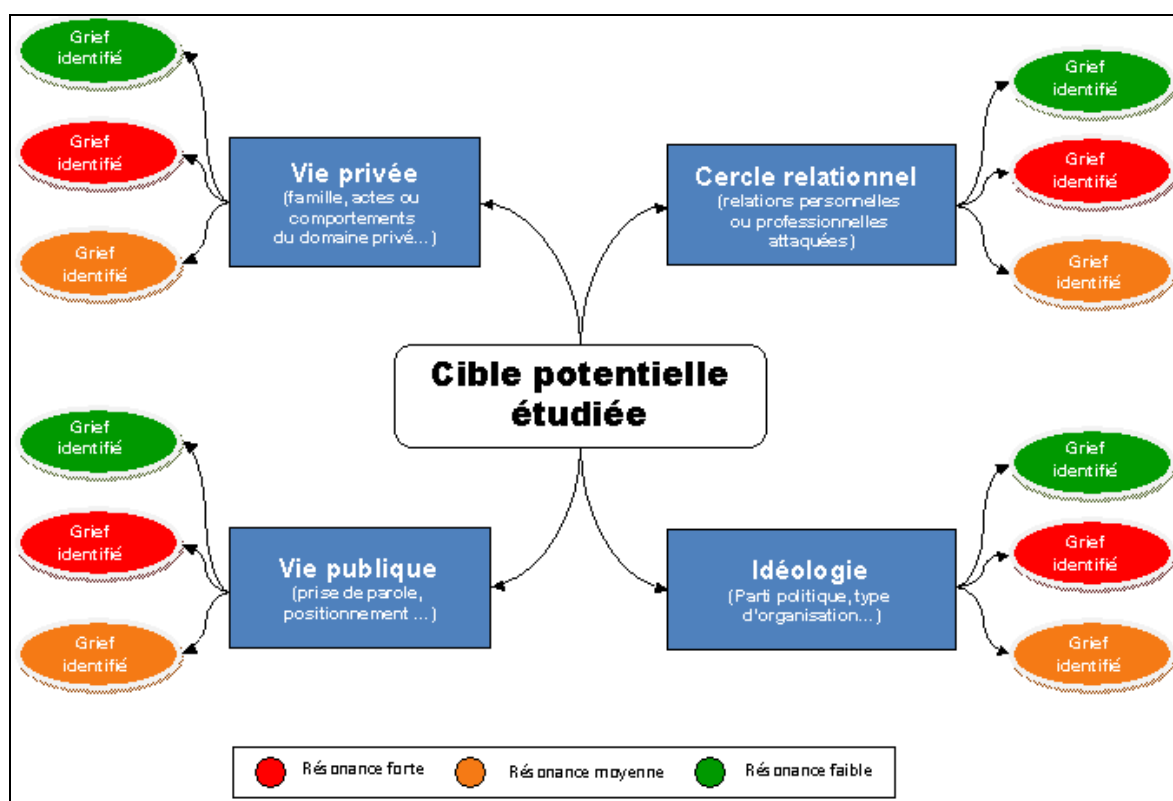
Grief identifié

Grief identifié

Grief identifié

Vie privée
(famille, actes ou comportements du domaine privé…)

Cercle relationnel
(relations personnelles ou professionnelles attaquées)

Grief identifié

Grief identifié

Grief identifié

Cible potentielle étudiée

Grief identifié

Grief identifié

Grief identifié

Vie publique
(prise de parole, positionnement …)

Idéologie
(Parti politique, type d'organisation…)

Grief identifié

Grief identifié

Grief identifié

Résonance forte
Résonance moyenne
Résonance faible